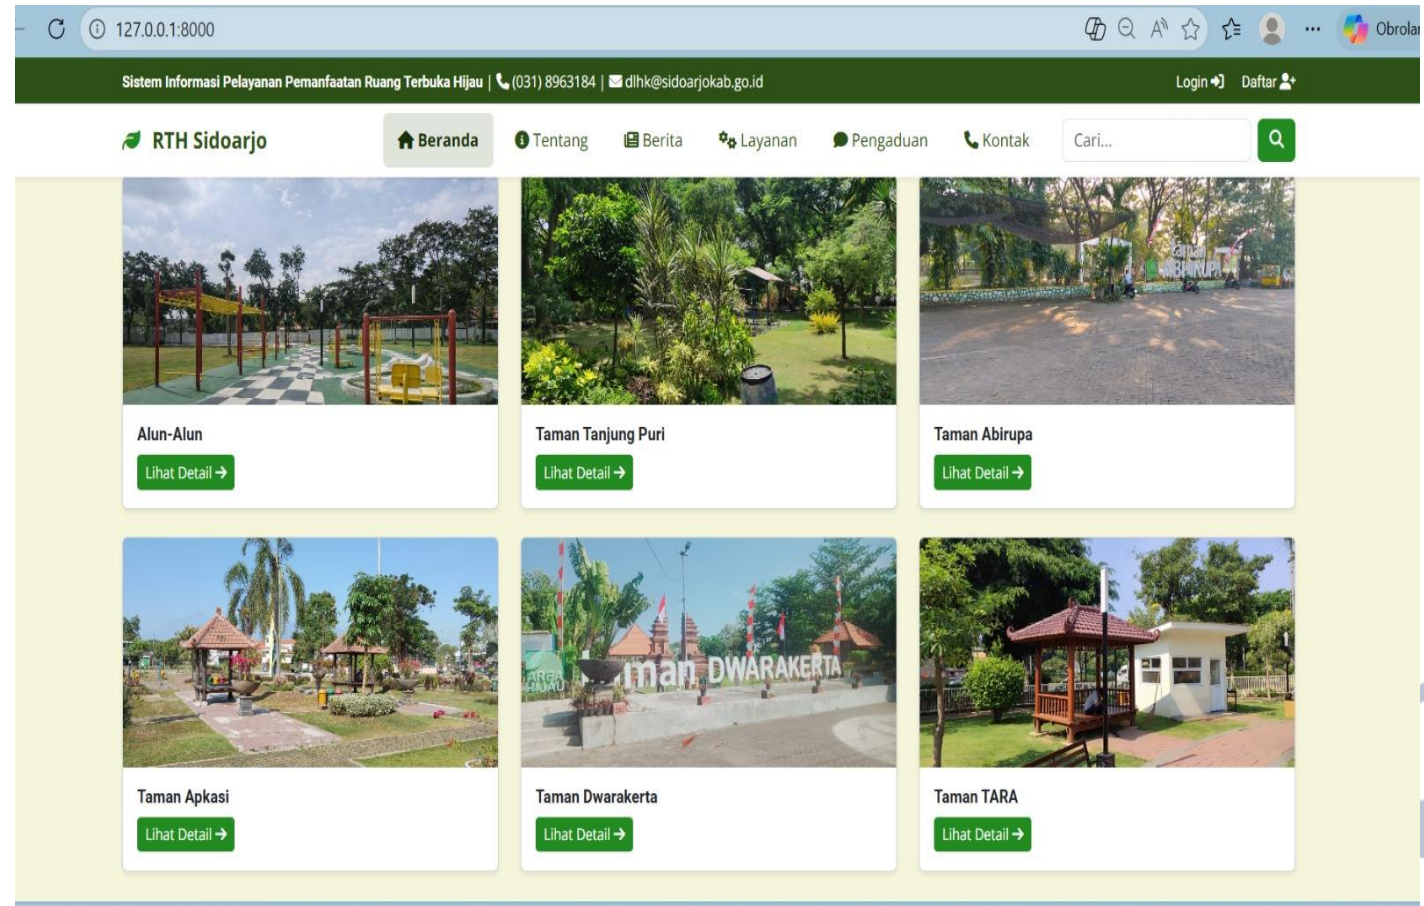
127.0.0.1:8000

Obrolan

Sistem Informasi Pelayanan Pemanfaatan Ruang Terbuka Hijau | (031) 8963184 | dlhk@sidoarjokab.go.id

Login Daftar

RTH Sidoarjo

Beranda Tentang Berita Layanan Pengaduan Kontak

Cari...

Taman ABIRUPA

Alun-Alun

Lihat Detail →

Taman Tanjung Puri

Lihat Detail →

Taman Abirupa

Lihat Detail →

AREA HIJAU

man DWARAKERTA

Taman Apkasi

Lihat Detail →

Taman Dwarakerta

Lihat Detail →

Taman TARA

Lihat Detail →